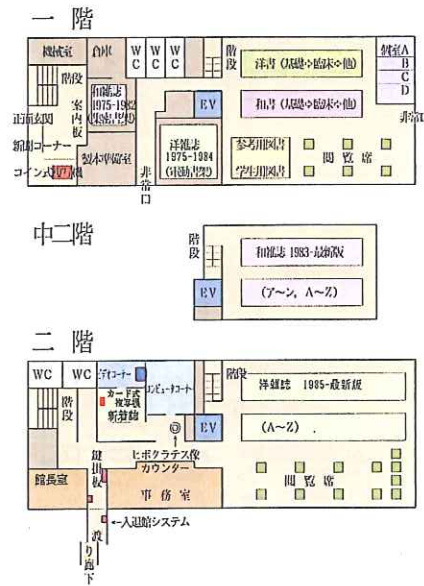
一 階

機械室
倉庫
W C
W C
W C
階段
洋書（基礎→臨床→他）
製本室A
B
C
D
階段
案内板
和雑誌 1975-1982 (基礎→臨床)
EV
和書（基礎→臨床→他）
街路図
新聞コーナー
洋雑誌 1975-1984 (基礎→臨床)
参考用図書
学生用図書
閲覧席
非常口
コイン式コピー機
製本準備室
非常口

中二階

階段
和雑誌 1983-最新版
EV
(ア〜ン, A〜Z)

二 階

WC
WC
階段
ビデオコーナー
コンピューターコーナー
カード式複写機
新着雑誌
階段
洋雑誌 1985-最新版
EV
(A〜Z)
ヒポクラテス像
カウンター
館長室
鍵用棚
事務室
閲覧席
←入退館システム
渡り廊下